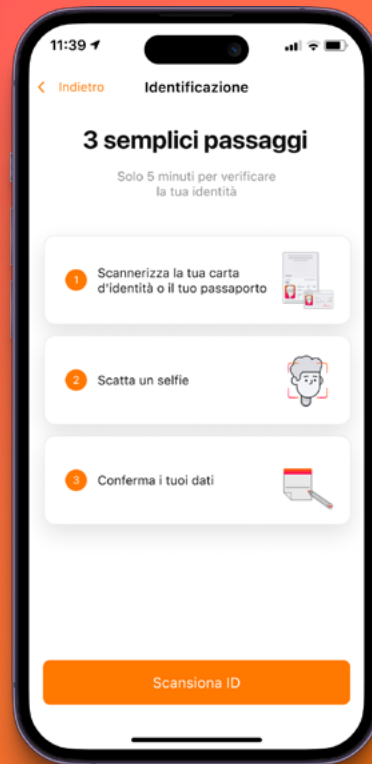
11:39

Indietro

Identificazione

3 semplici passaggi

Solo 5 minuti per verificare la tua identità

1 Scannerizza la tua carta d'identità o il tuo passaporto

2 Scatta un selfie

3 Conferma i tuoi dati

Scansiona ID